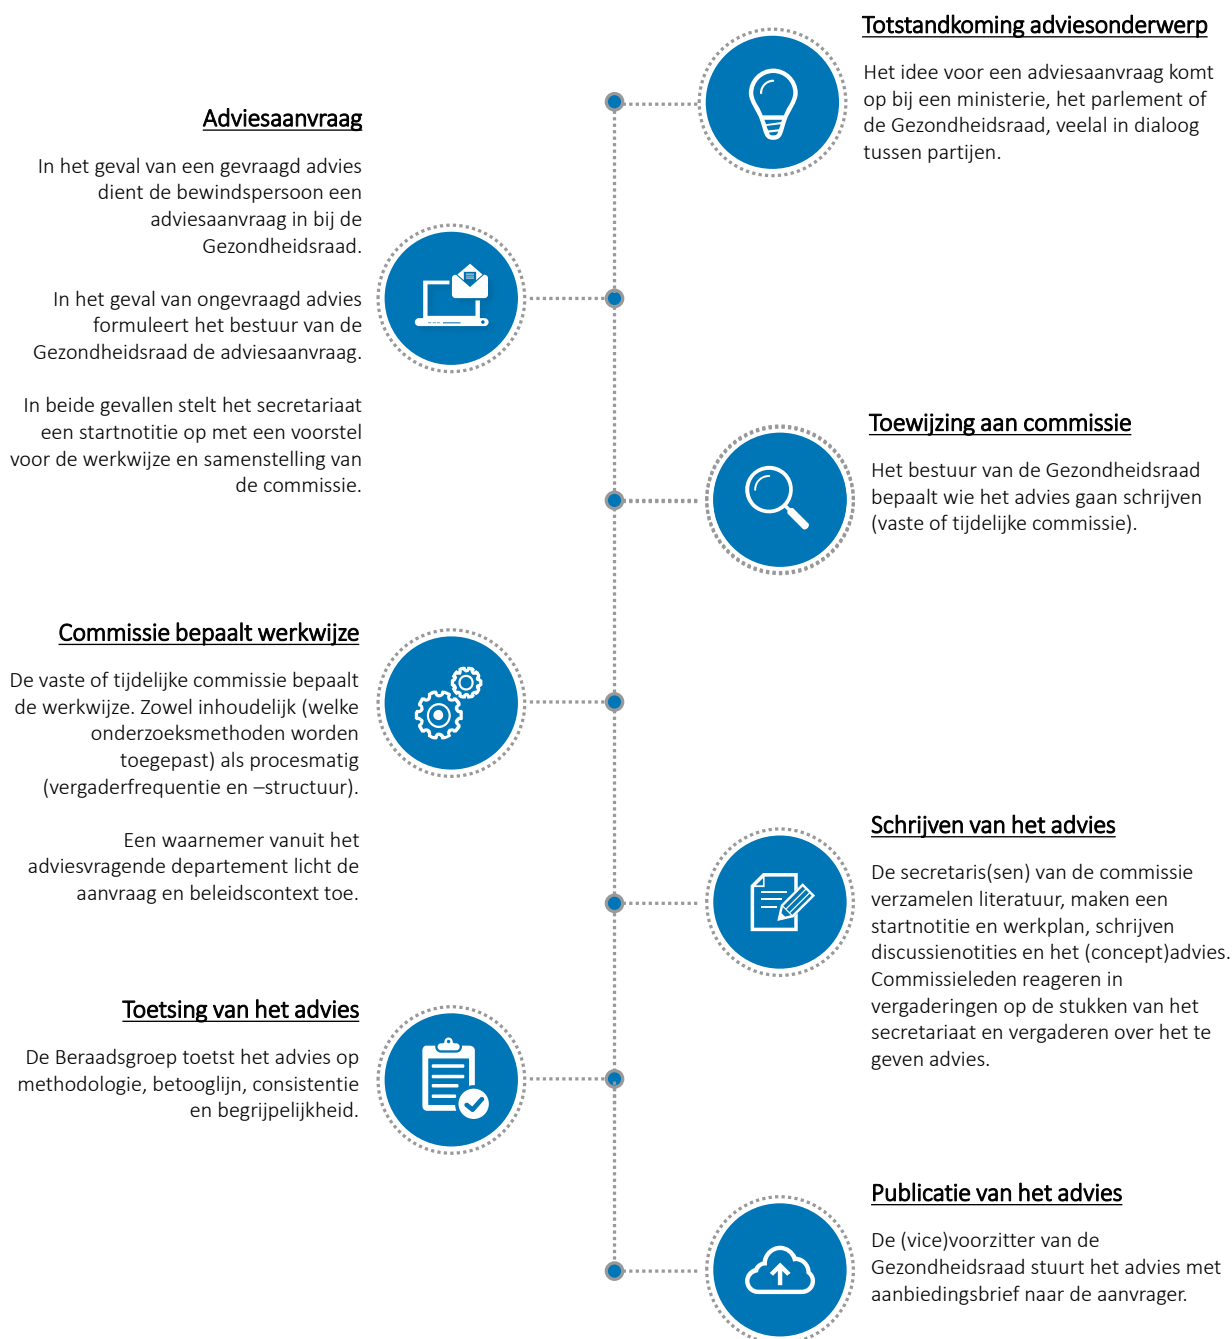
Totstandkoming adviesonderwerp

Het idee voor een adviesaanvraag komt op bij een ministerie, het parlement of de Gezondheidsraad, veelal in dialoog tussen partijen.

Adviesaanvraag

In het geval van een gevraagd advies dient de bewindspersoon een adviesaanvraag in bij de Gezondheidsraad.

In het geval van ongevraagd advies formuleert het bestuur van de Gezondheidsraad de adviesaanvraag.

In beide gevallen stelt het secretariaat een startnotitie op met een voorstel voor de werkwijze en samenstelling van de commissie.

Toewijzing aan commissie

Het bestuur van de Gezondheidsraad bepaalt wie het advies gaan schrijven (vaste of tijdelijke commissie).

Commissie bepaalt werkwijze

De vaste of tijdelijke commissie bepaalt de werkwijze. Zowel inhoudelijk (welke onderzoeksmethoden worden toegepast) als procesmatig (vergaderfrequentie en –structuur).

Een waarnemer vanuit het adviesvragende departement licht de aanvraag en beleidscontext toe.

Schrijven van het advies

De secretaris(sen) van de commissie verzamelen literatuur, maken een startnotitie en werkplan, schrijven discussienotities en het (concept)advies. Commissieleden reageren in vergaderingen op de stukken van het secretariaat en vergaderen over het te geven advies.

Toetsing van het advies

De Beraadsgroep toetst het advies op methodologie, betooglijn, consistentie en begrijpelijkheid.

Publicatie van het advies

De (vice)voorzitter van de Gezondheidsraad stuurt het advies met aanbiedingsbrief naar de aanvrager.